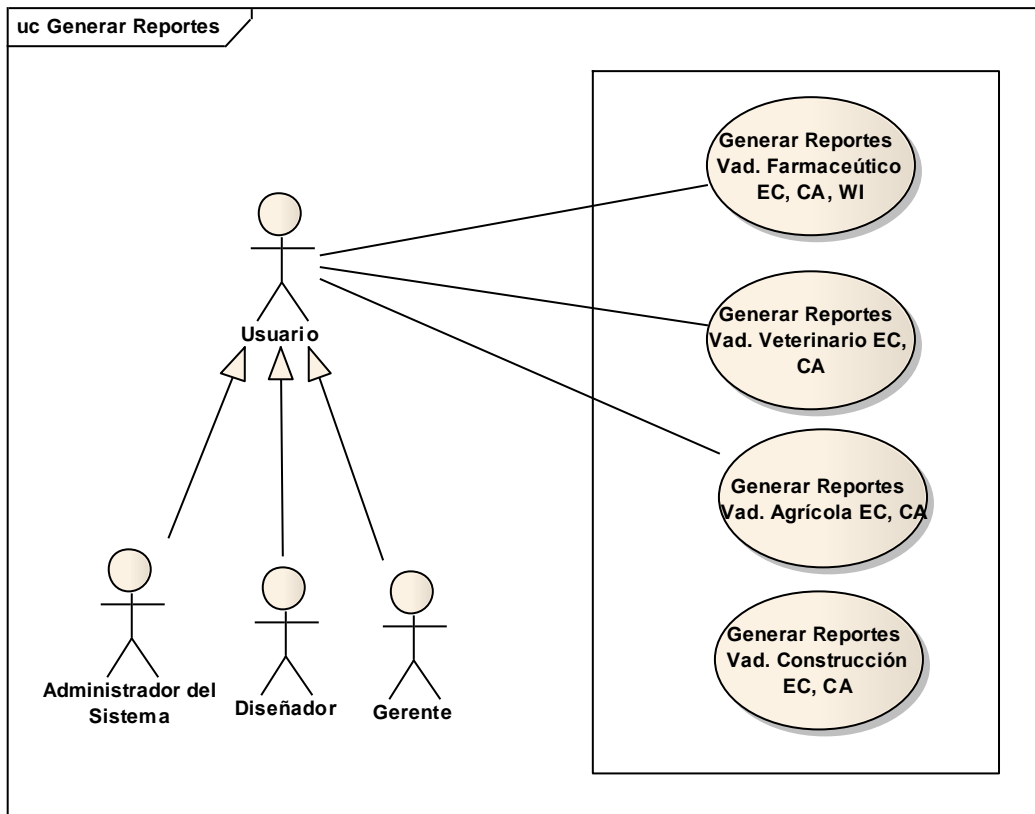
uc Generar Reportes

Usuario

Administrador del Sistema

Diseñador

Gerente

Generar Reportes Vad. Farmaceútico EC, CA, WI

Generar Reportes Vad. Veterinario EC, CA

Generar Reportes Vad. Agrícola EC, CA

Generar Reportes Vad. Construcción EC, CA